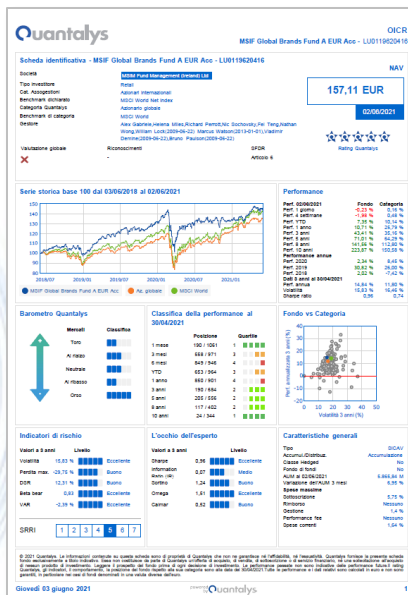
Quantalys

OICR
MSIF Global Brands Fund A EUR Acc - LU0119620416

Scheda identificativa - MSIF Global Brands Fund A EUR Acc - LU0119620416

NAV

Società: MSIF Fund Management (Ireland) Ltd
Tipo investitore: Retail
Cat. Assogestioni: Azionari internazionali
Benchmark dichiarato: MSCI World Net Index
Categoria Quantalys: Azionari globale
Benchmark di categoria: MSCI World
Gestore: Alex Gabriele,Helena Miles,Richard Perrott,Nic Sochovsky,Fei Teng,Nathan Wong,William Lock(2009-06-22) Marcus Watson(2013-01-01),Vladimir Demine(2009-06-22),Bruno Paulson(2009-06-22)

157,11 EUR

02/06/2021

Valutazione globale | Riconoscimenti | SFDR | Rating Quantalys
✕ | - | Articolo 6 |

Serie storica base 100 dal 03/06/2018 al 02/06/2021

2018/07 2019/01 2019/07 2020/01 2020/07 2021/01

MSIF Global Brands Fund A EUR Acc | Az. globale | MSCI World

Performance

| Perf. 02/06/2021 | Fondo | Categoria |
|---|---|---|
| Perf. 1 giorno | -0,23 % | 0,16 % |
| Perf. 4 settimane | -1,96 % | 0,49 % |
| Perf. YTD | 7,35 % | 10,14 % |
| Perf. 1 anno | 10,71 % | 26,79 % |
| Perf. 3 anni | 43,41 % | 35,16 % |
| Perf. 5 anni | 71,01 % | 64,25 % |
| Perf. 8 anni | 141,36 % | 112,80 % |
| Perf. 10 anni | 223,87 % | 150,55 % |
| Performance annue | | |
| Perf. 2020 | 2,34 % | 6,45 % |
| Perf. 2019 | 30,62 % | 26,00 % |
| Perf. 2018 | 2,82 % | -7,42 % |
| Dati 3 anni al 30/04/2021 | | |
| Perf. annua | 14,64 % | 11,60 % |
| Volatilità | 15,63 % | 16,46 % |
| Sharpe ratio | 0,96 | 0,74 |

Barometro Quantalys

Mercati | Classifica
Toro
Al rialzo
Neutrale
Al ribasso
Orso

Classifica della performance al 30/04/2021

| | Posizione | Quartile |
|---|---|---|
| 1 mese | 190 / 1051 | 1 |
| 3 mesi | 588 / 971 | 3 |
| 6 mesi | 849 / 946 | 4 |
| YTD | 653 / 964 | 3 |
| 1 anno | 683 / 901 | 4 |
| 3 anni | 160 / 684 | 1 |
| 5 anni | 205 / 556 | 2 |
| 8 anni | 117 / 402 | 2 |
| 10 anni | 24 / 344 | 1 |

Fondo vs Categoria

Perf. annualizzata 3 anni (%)
Volatilità 3 anni (%)

Indicatori di rischio

| Valori a 3 anni | | Livello |
|---|---|---|
| Volatilità | 15,63 % | Eccellente |
| Perdita max. | -29,75 % | Buono |
| DSR | 12,31 % | Buono |
| Beta bear | 0,63 | Eccellente |
| VAR | -2,39 % | Buono |

SRRI 1 2 3 4 5 6 7

L'occhio dell'esperto

| Valori a 3 anni | | Livello |
|---|---|---|
| Sharpe | 0,96 | Eccellente |
| Information Ratio | 0,07 | Medio |
| Sortino | 1,24 | Buono |
| Omega | 1,61 | Eccellente |
| Calmar | 0,52 | Buono |

Caratteristiche generali

| Tipo | SICAV |
|---|---|
| Accumul./Distribuz. | Accumulazione |
| Classe Hedged | No |
| Fondo di fondi | No |
| AUM al 02/06/2021 | 5.668,88 M |
| Variazione dell'AUM 3 mesi | 6,35 % |
| Spese massime | |
| Sottoscrizione | 5,75 % |
| Rimborso | Nessuno |
| Gestione | 1,4 % |
| Performance fee | Nessuno |
| Spese correnti | 1,84 % |

© 2021 Quantalys. Le informazioni contenute su questa scheda sono di proprietà di Quantalys che non ne garantisce né l'affidabilità, né l'esaustività. Quantalys fornisce la presente scheda fondo esclusivamente a titolo indicativo. Essa non costituisce da parte di Quantalys un'offerta di acquisto, di vendita, di sottoscrizione o di servizio finanziario, né una sollecitazione all'acquisto di nessun prodotto di investimento. Leggere il prospetto dei fondo prima di ogni decisione di investimento. Le performance presentate non sono indicative delle performance future. I rating Quantalys, gli indicatori, il comportamento, le performance relative alla sua categoria sono alla data del 30/04/2021. Tutte le performance e i dati relativi sono calcolati in euro e non sono garantiti, in particolare nei casi di fondi denominati in una valuta diversa dall'euro.

Giovedì 03 giugno 2021

1